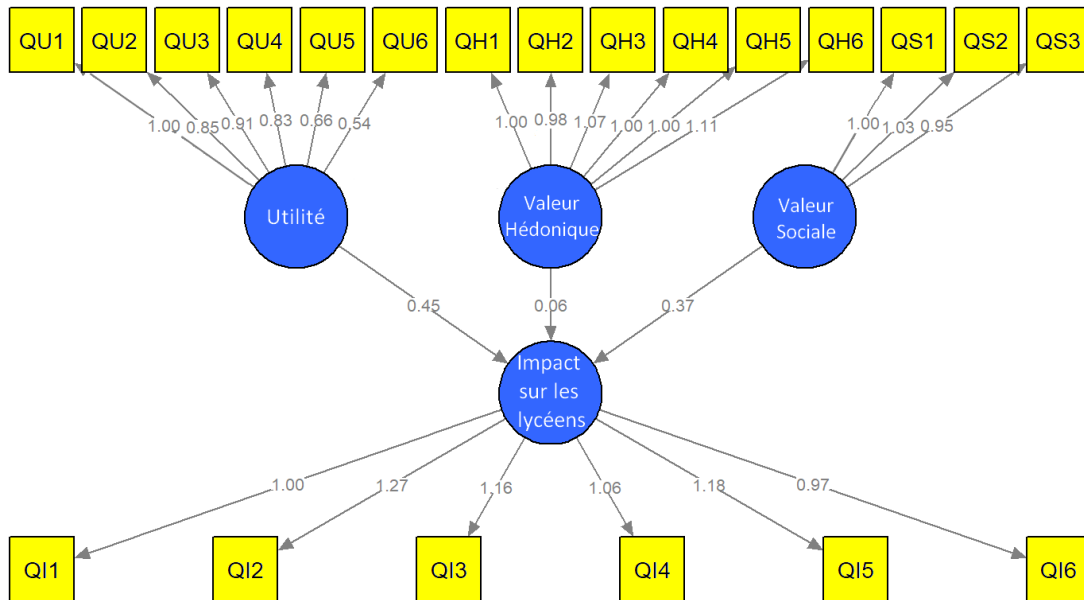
QU1 QU2 QU3 QU4 QU5 QU6 QH1 QH2 QH3 QH4 QH5 QH6 QS1 QS2 QS3

1.00 0.85 0.91 0.83 0.66 0.54

1.00 0.98 1.07 1.00 1.00 1.11

1.00 1.03 0.95

Utilité

Valeur Hédonique

Valeur Sociale

0.45

0.06

0.37

Impact sur les lycéens

1.00

1.27

1.16

1.06

1.18

0.97

QI1 QI2 QI3 QI4 QI5 QI6